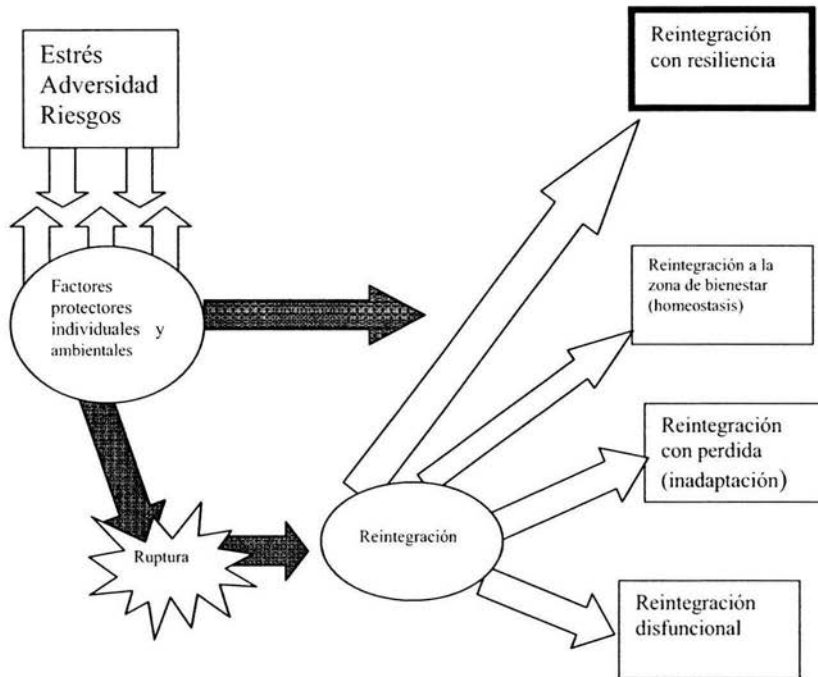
Estrés
Adversidad
Riesgos

Reintegración con resiliencia

Factores protectores individuales y ambientales

Reintegración a la zona de bienestar (homeostasis)

Reintegración con perdida (inadaptación)

Ruptura

Reintegración

Reintegración disfuncional